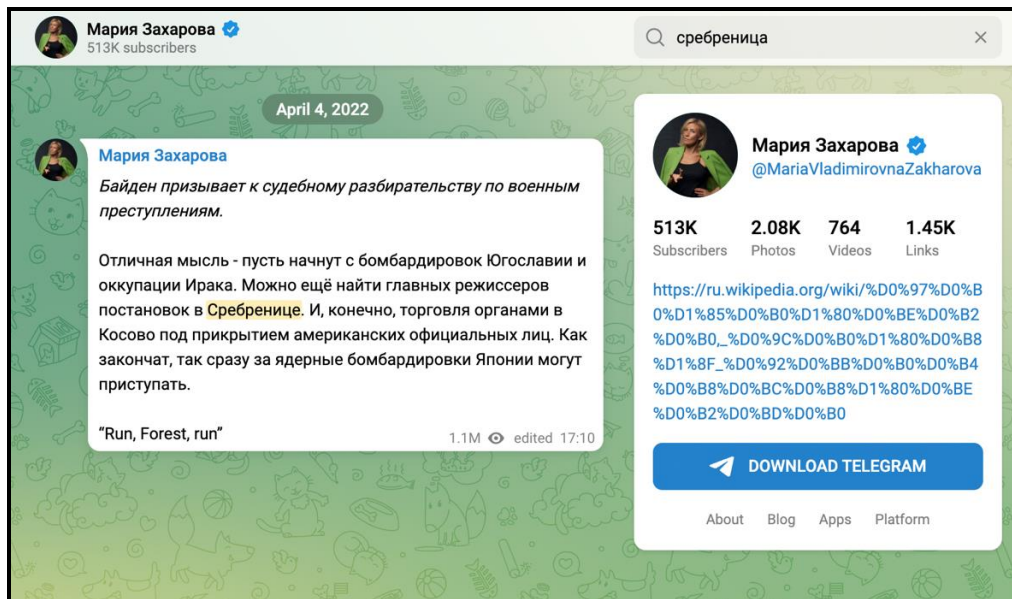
Мария Захарова
513K subscribers

сребреница

April 4, 2022

Мария Захарова
*Байден призывает к судебному разбирательству по военным преступлениям.*

Отличная мысль - пусть начнут с бомбардировок Югославии и оккупации Ирака. Можно ещё найти главных режиссеров постановок в Сребренице. И, конечно, торговля органами в Косово под прикрытием американских официальных лиц. Как закончат, так сразу за ядерные бомбардировки Японии могут приступать.

"Run, Forest, run"

1.1M edited 17:10

Мария Захарова
@MariaVladimirovnaZakharova

| 513K | 2.08K | 764 | 1.45K |
|---|---|---|---|
| Subscribers | Photos | Videos | Links |

https://ru.wikipedia.org/wiki/%D0%97%D0%B0%D1%85%D0%B0%D1%80%D0%BE%D0%B2%D0%B0,_%D0%9C%D0%B0%D1%80%D0%B8%D1%8F_%D0%92%D0%BB%D0%B0%D0%B4%D0%B8%D0%BC%D0%B8%D1%80%D0%BE%D0%B2%D0%BD%D0%B0

DOWNLOAD TELEGRAM

About Blog Apps Platform